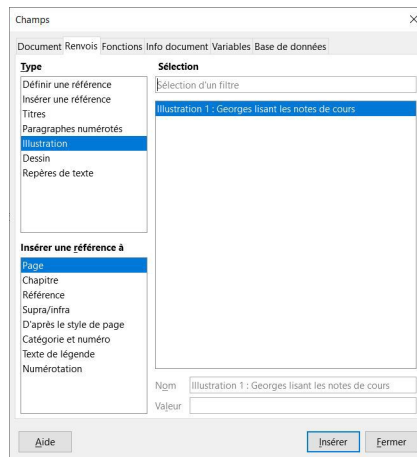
Champs

Document Renvois Fonctions Info document Variables Base de données

Type
Définir une référence
Insérer une référence
Titres
Paragraphes numérotés
Illustration
Dessin
Repères de texte

Insérer une référence à
Page
Chapitre
Référence
Supra/infra
D'après le style de page
Catégorie et numéro
Texte de légende
Numérotation

Sélection
Sélection d'un filtre
Illustration 1 : Georges lisant les notes de cours

Nom Illustration 1 : Georges lisant les notes de cours
Valeur

Aide
Insérer Fermer